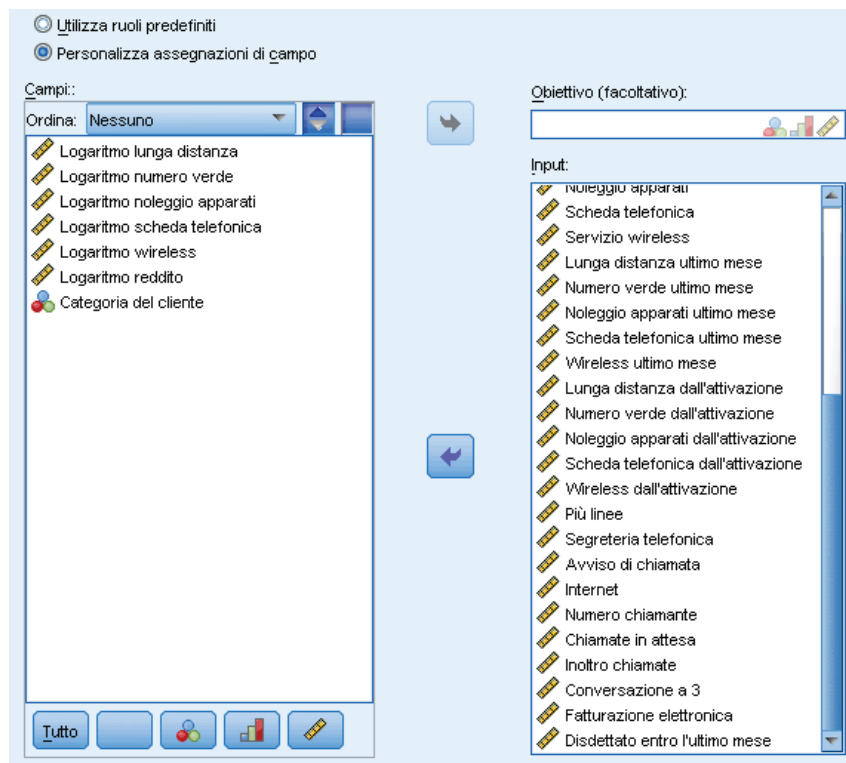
Utilizza ruoli predefiniti
Personalizza assegnazioni di campo

Campi::
Ordina: Nessuno
Logaritmo lunga distanza
Logaritmo numero verde
Logaritmo noleggio apparati
Logaritmo scheda telefonica
Logaritmo wireless
Logaritmo reddito
Categoria del cliente

Tutto

Obiettivo (facoltativo):

Input:
Noleggio apparati
Scheda telefonica
Servizio wireless
Lunga distanza ultimo mese
Numero verde ultimo mese
Noleggio apparati ultimo mese
Scheda telefonica ultimo mese
Wireless ultimo mese
Lunga distanza dall'attivazione
Numero verde dall'attivazione
Noleggio apparati dall'attivazione
Scheda telefonica dall'attivazione
Wireless dall'attivazione
Più linee
Segreteria telefonica
Avviso di chiamata
Internet
Numero chiamante
Chiamate in attesa
Inoltro chiamate
Conversazione a 3
Fatturazione elettronica
Disdettato entro l'ultimo mese